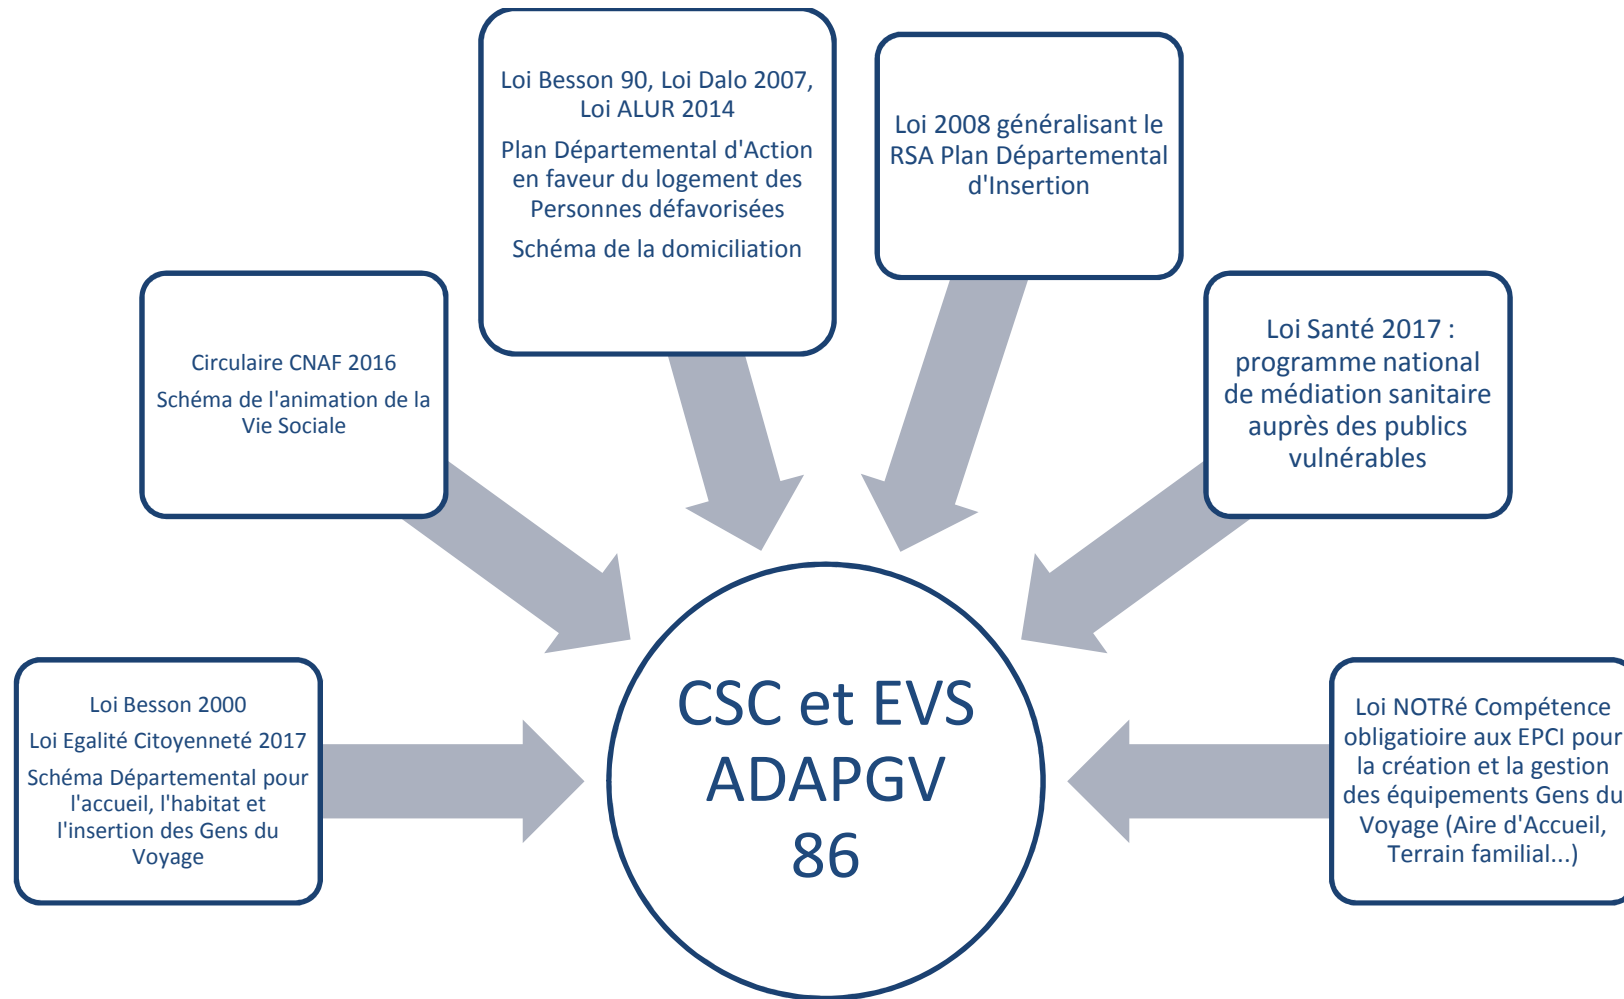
Loi Besson 90, Loi Dalo 2007, Loi ALUR 2014

Plan Départemental d'Action en faveur du logement des Personnes défavorisées

Schéma de la domiciliation

Loi 2008 généralisant le RSA Plan Départemental d'Insertion

Circulaire CNAF 2016

Schéma de l'animation de la Vie Sociale

Loi Santé 2017 : programme national de médiation sanitaire auprès des publics vulnérables

Loi Besson 2000

Loi Egalité Citoyenneté 2017

Schéma Départemental pour l'accueil, l'habitat et l'insertion des Gens du Voyage

CSC et EVS ADAPGV 86

Loi NOTRé Compétence obligatioire aux EPCI pour la création et la gestion des équipements Gens du Voyage (Aire d'Accueil, Terrain familial...)